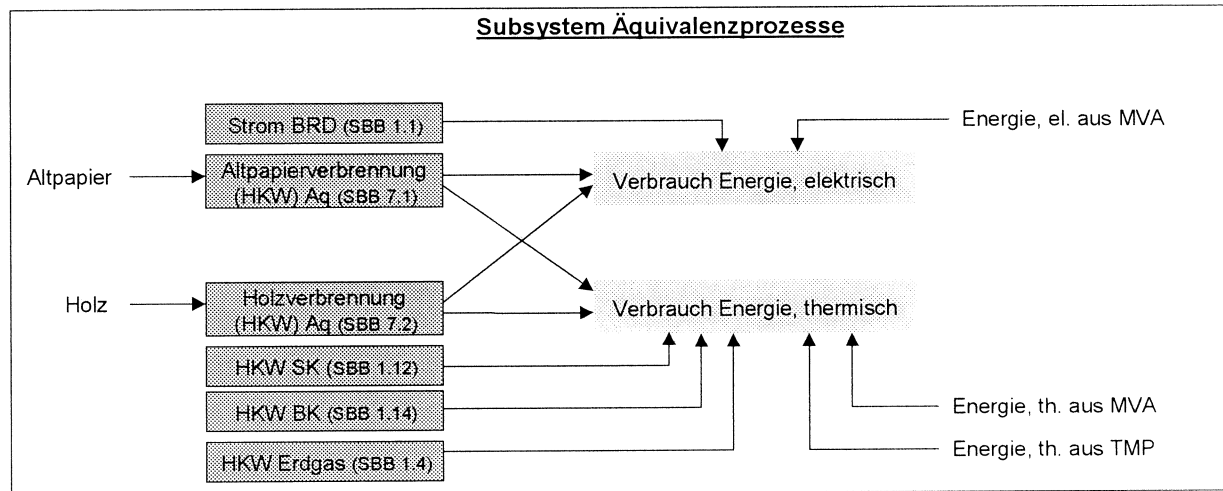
Subsystem Äquivalenzprozesse

Strom BRD (SBB 1.1)

Energie, el. aus MVA

Altpapier

Altpapierverbrennung (HKW) Aq (SBB 7.1)

Verbrauch Energie, elektrisch

Holz

Holzverbrennung (HKW) Aq (SBB 7.2)

Verbrauch Energie, thermisch

HKW SK (SBB 1.12)

HKW BK (SBB 1.14)

Energie, th. aus MVA

HKW Erdgas (SBB 1.4)

Energie, th. aus TMP